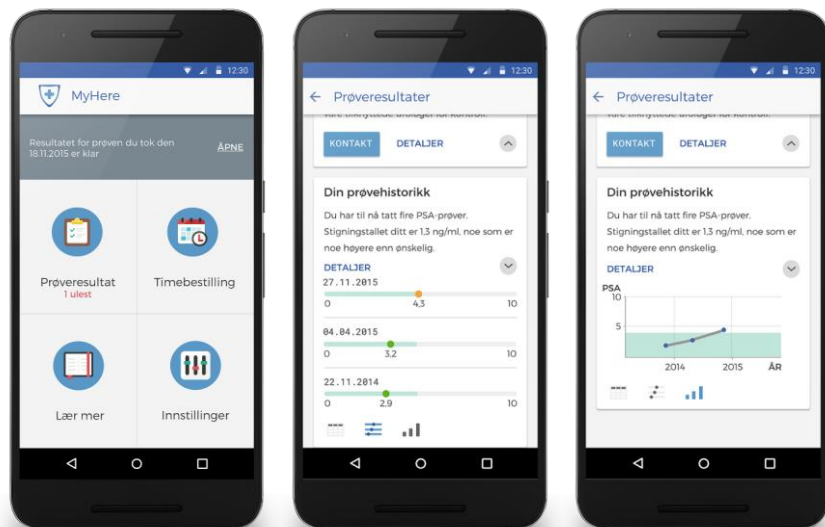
12:30

MyHere

Resultatet for prøven du tok den 18.11.2015 er klar

ÅPNE

Prøveresultat
1 ulest

Timebestilling

Lær mer

Innstillinger

12:30

← Prøveresultater

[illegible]

KONTAKT

DETALJER

Din prøvehistorikk

Du har til nå tatt fire PSA-prøver. Stigningstallet ditt er 1,3 ng/ml, noe som er noe høyere enn ønskelig.

DETALJER

27.11.2015

0 4,3 10

04.04.2015

0 3,2 10

22.11.2014

0 2,9 10

12:30

← Prøveresultater

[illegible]

KONTAKT

DETALJER

Din prøvehistorikk

Du har til nå tatt fire PSA-prøver. Stigningstallet ditt er 1,3 ng/ml, noe som er noe høyere enn ønskelig.

DETALJER

PSA

10

5

2014 2015 ÅR